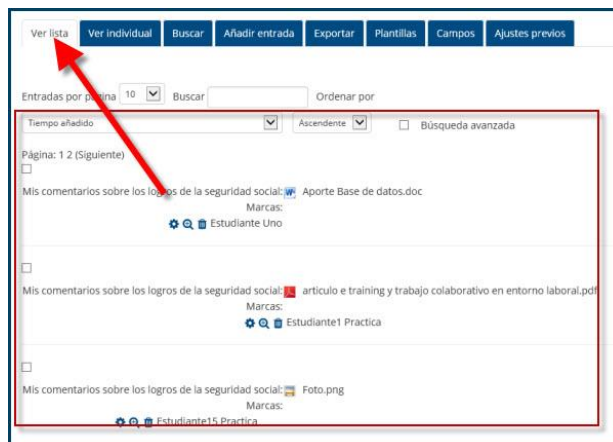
Ver lista | Ver individual | Buscar | Añadir entrada | Exportar | Plantillas | Campos | Ajustes previos

Entradas por página 10 Buscar Ordenar por

Tiempo añadido Ascendente Búsqueda avanzada

Página: 1 2 (Siguiente)

Mis comentarios sobre los logros de la seguridad social: Aporte Base de datos.doc
Marcas:
Estudiante Uno

Mis comentarios sobre los logros de la seguridad social: articulo e training y trabajo colaborativo en entorno laboral.pdf
Marcas:
Estudiante1 Practica

Mis comentarios sobre los logros de la seguridad social: Foto.png
Marcas:
Estudiante15 Practica